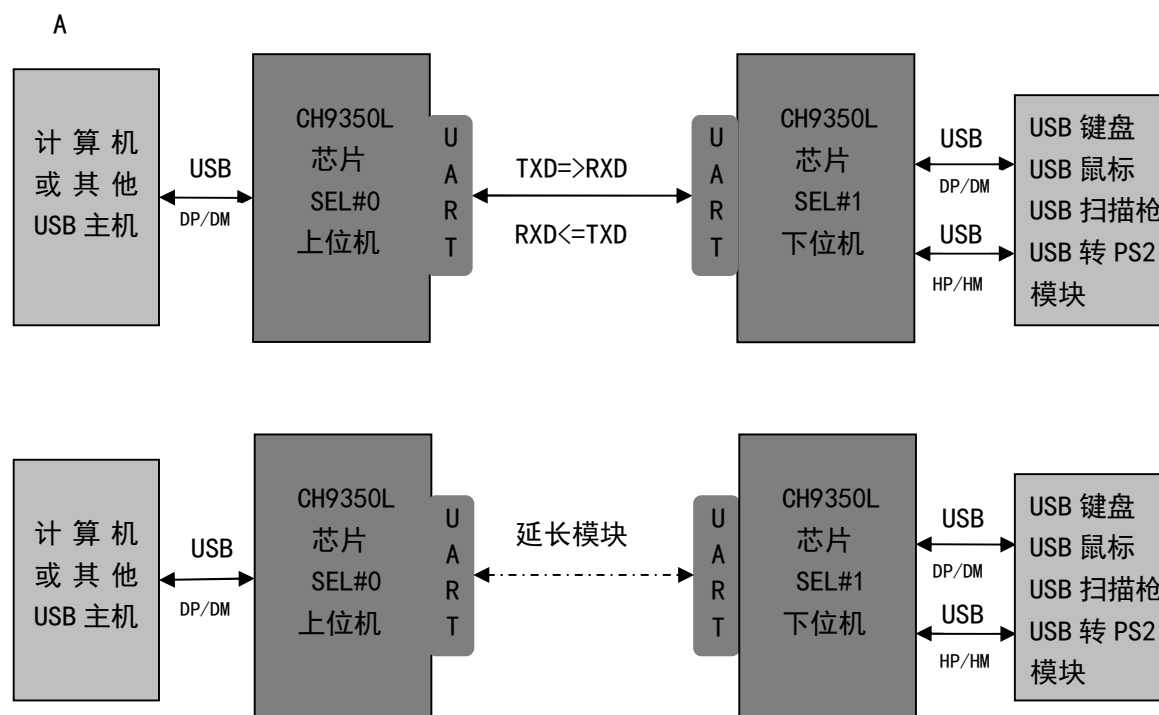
A

计算机
或其他
USB 主机

USB
DP/DM

CH9350L
芯片
SEL#0
上位机

U
A
R
T

TXD=>RXD
RXD<=TXD

U
A
R
T

CH9350L
芯片
SEL#1
下位机

USB
DP/DM
USB
HP/HM

USB 键盘
USB 鼠标
USB 扫描枪
USB 转 PS2
模块

计算机
或其他
USB 主机

USB
DP/DM

CH9350L
芯片
SEL#0
上位机

U
A
R
T

延长模块

U
A
R
T

CH9350L
芯片
SEL#1
下位机

USB
DP/DM
USB
HP/HM

USB 键盘
USB 鼠标
USB 扫描枪
USB 转 PS2
模块